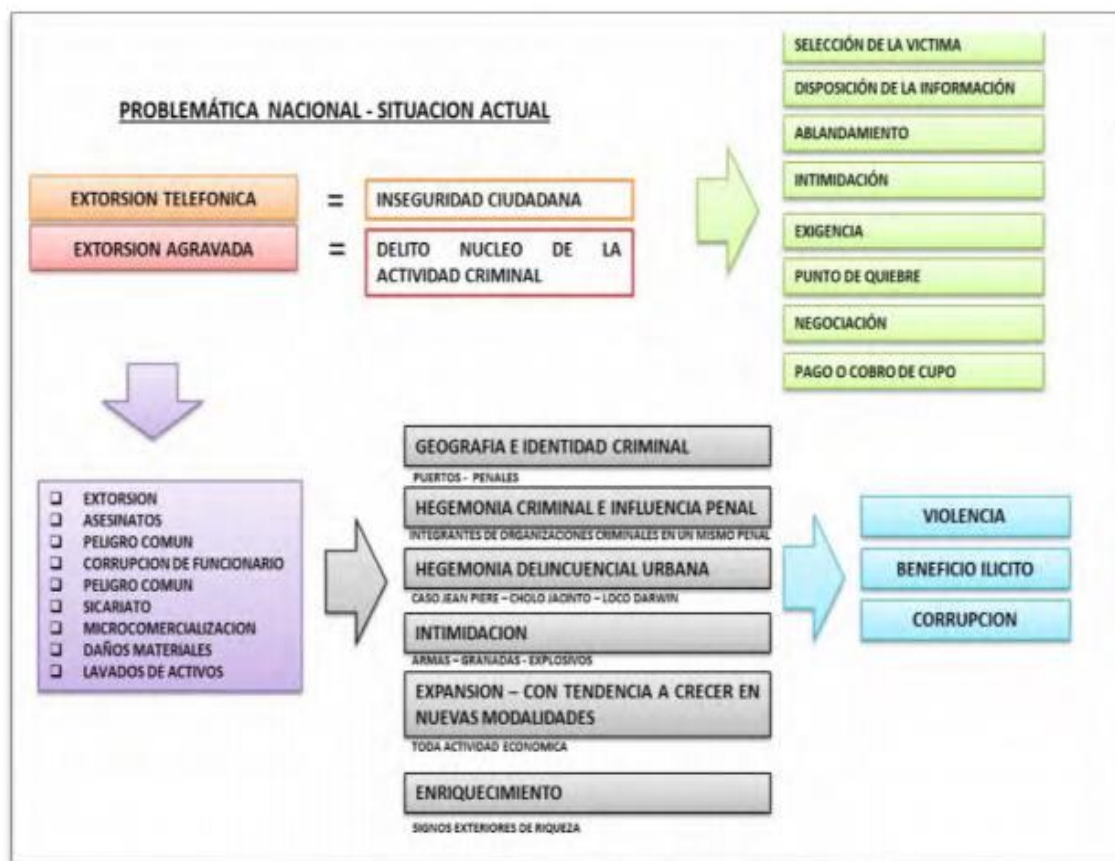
PROBLEMÁTICA NACIONAL - SITUACION ACTUAL

EXTORSION TELEFONICA = INSEGURIDAD CIUDADANA

EXTORSION AGRAVADA = DELITO NUCLEO DE LA ACTIVIDAD CRIMINAL

SELECCIÓN DE LA VICTIMA
DISPOSICIÓN DE LA INFORMACIÓN
ABLANDAMIENTO
INTIMIDACIÓN
EXIGENCIA
PUNTO DE QUIEBRE
NEGOCIACIÓN
PAGO O COBRO DE CUPO

- EXTORSION
- ASESINATOS
- PELIGRO COMUN
- CORRUPCION DE FUNCIONARIO
- PELIGRO COMUN
- SICARIATO
- MICROCOMERCIALIZACION
- DAÑOS MATERIALES
- LAVADOS DE ACTIVOS

GEOGRAFIA E IDENTIDAD CRIMINAL
PUERTOS - PENALES

HEGEMONIA CRIMINAL E INFLUENCIA PENAL
INTEGRANTES DE ORGANIZACIONES CRIMINALES EN UN MISMO PENAL

HEGEMONIA DELINCUENCIAL URBANA
CASO JEAN PIERE – CHOLO JACINTO – LOCO DARWIN

INTIMIDACION
ARMAS – GRANADAS - EXPLOSIVOS

EXPANSION – CON TENDENCIA A CRECER EN NUEVAS MODALIDADES
TODA ACTIVIDAD ECONOMICA

ENRIQUECIMIENTO
SIGNOS EXTERIORES DE RIQUEZA

VIOLENCIA
BENEFICIO ILICITO
CORRUPCION